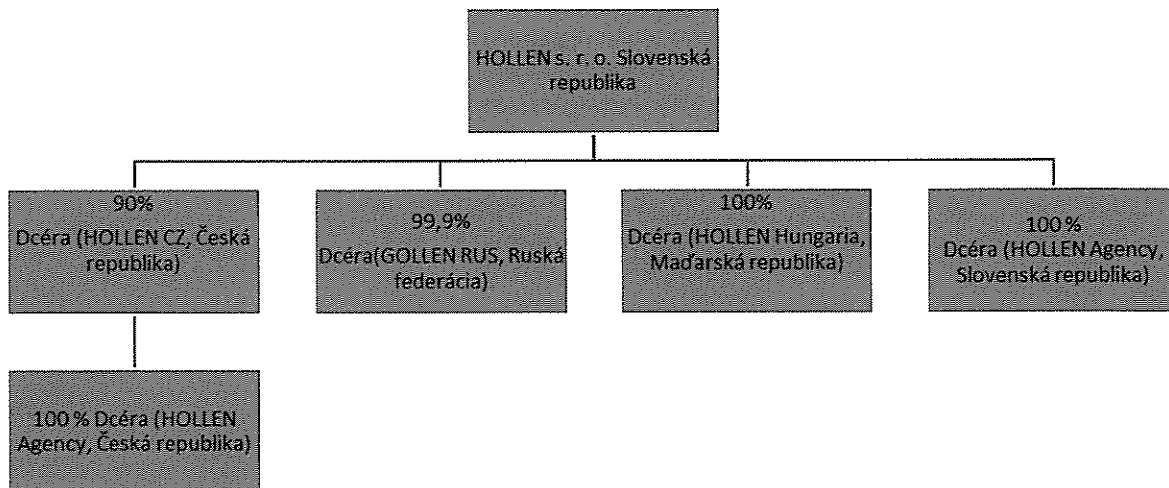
HOLLEN s. r. o. Slovenská republika

90%
Dcéra (HOLLEN CZ, Česká republika)

99,9%
Dcéra(GOLLEN RUS, Ruská federácia)

100%
Dcéra (HOLLEN Hungaria, Maďarská republika)

100 %
Dcéra (HOLLEN Agency, Slovenská republika)

100 % Dcéra (HOLLEN Agency, Česká republika)